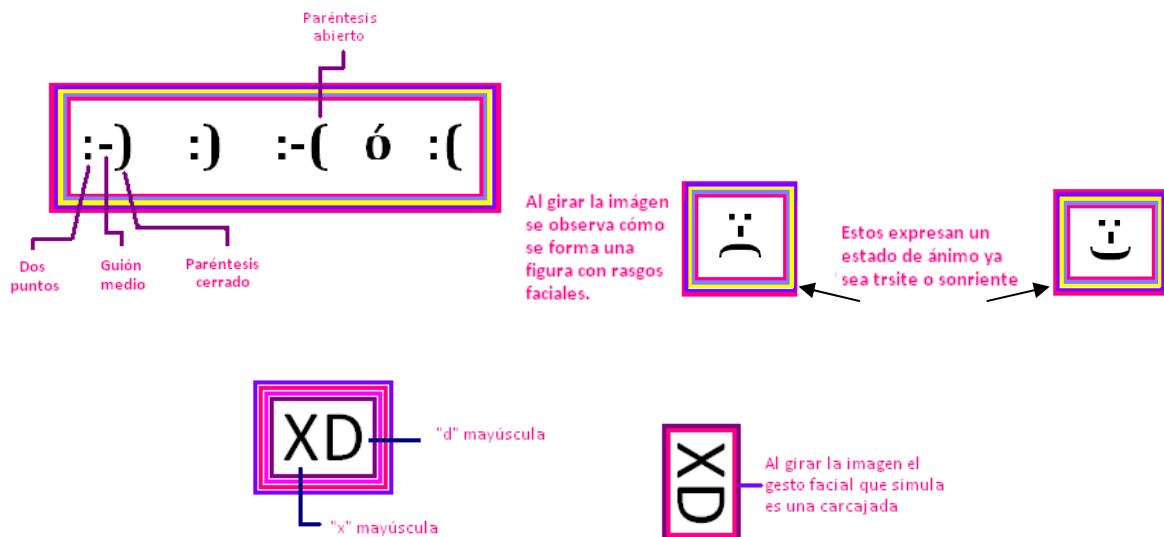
Paréntesis abierto

:-)   :)   :-(   ó   :(

Dos puntos

Guión medio

Paréntesis cerrado

Al girar la imágen se observa cómo se forma una figura con rasgos faciales.

:-(

Estos expresan un estado de ánimo ya sea trsite o sonriente

:-)

XD

"d" mayúscula

"x" mayúscula

XD

Al girar la imagen el gesto facial que simula es una carcajada